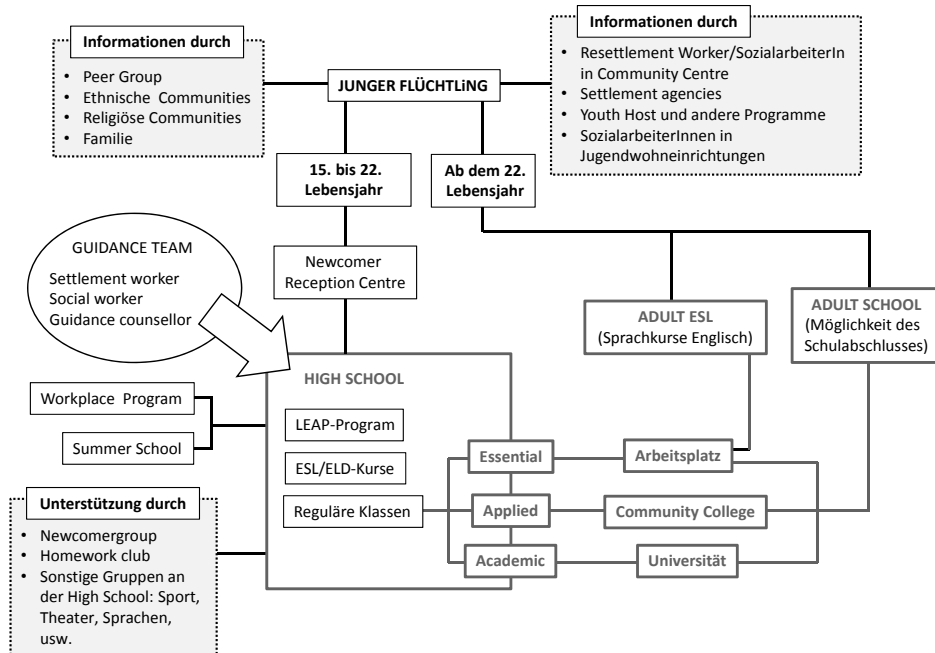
Informationen durch
• Peer Group
• Ethnische Communities
• Religiöse Communities
• Familie

JUNGER FLÜCHTLiNG

Informationen durch
• Resettlement Worker/SozialarbeiterIn in Community Centre
• Settlement agencies
• Youth Host und andere Programme
• SozialarbeiterInnen in Jugendwohneinrichtungen

15. bis 22. Lebensjahr

Ab dem 22. Lebensjahr

GUIDANCE TEAM
Settlement worker
Social worker
Guidance counsellor

Newcomer Reception Centre

ADULT ESL
(Sprachkurse Englisch)

ADULT SCHOOL
(Möglichkeit des Schulabschlusses)

Workplace Program

Summer School

HIGH SCHOOL

LEAP-Program

ESL/ELD-Kurse

Reguläre Klassen

Essential

Applied

Academic

Arbeitsplatz

Community College

Universität

Unterstützung durch
• Newcomergroup
• Homework club
• Sonstige Gruppen an der High School: Sport, Theater, Sprachen, usw.